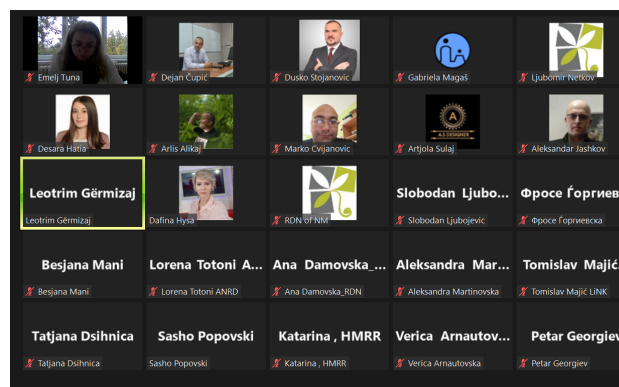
Emelj Tuna

Dejan Čupić

Dusko Stojanovic

Gabriela Magaš

Ljubomir Netkov

Desara Hatia

Arlis Alikaj

Marko Cvijanovic

A.S DESIGNER

Artjola Sulaj

Aleksandar Jashkov

Leotrim Gërmizaj

Leotrim Gërmizaj

Dafina Hysa

RDN of NM

Slobodan Ljubo...

Slobodan Ljubojevic

Фросе Ѓоргиев...

Фросе Ѓоргиевска

Besjana Mani

Besjana Mani

Lorena Totoni A...

Lorena Totoni ANRD

Ana Damovska_...

Ana Damovska_RDN

Aleksandra Mar...

Aleksandra Martinovska

Tomislav Majić...

Tomislav Majić LiNK

Tatjana Dsihnica

Tatjana Dsihnica

Sasho Popovski

Sasho Popovski

Katarina , HMRR

Katarina , HMRR

Verica Arnautov...

Verica Arnautovska

Petar Georgiev

Petar Georgiev